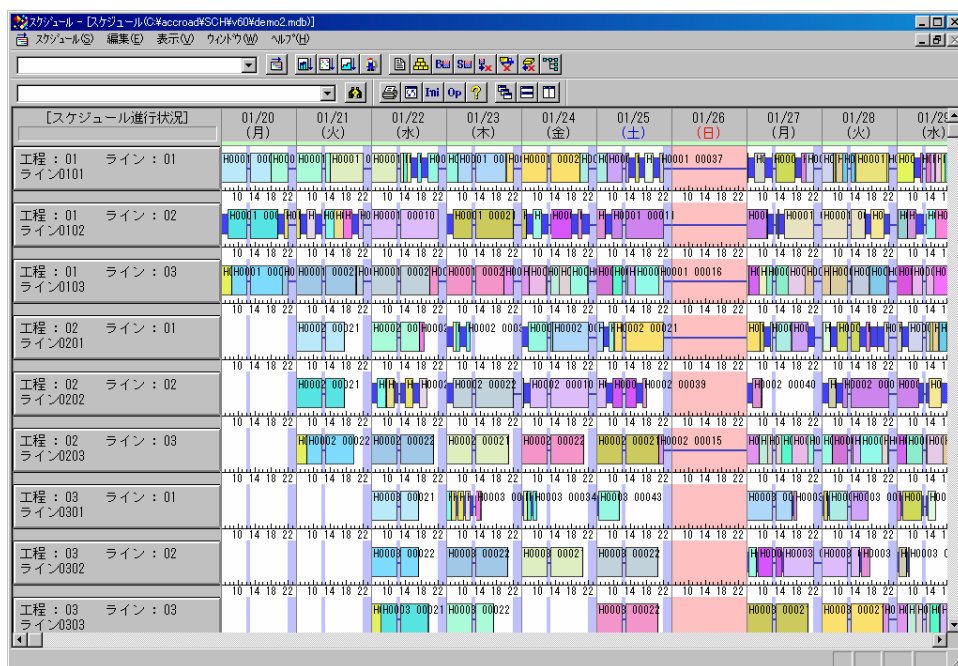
スケジュール - [スケジュール(C:¥accroad¥SCH¥v60¥demo2.mdb)]

スケジュール(S) 編集(E) 表示(V) ウィンドウ(W) ヘルプ(H)

Ini Op ?

[スケジュール進行状況]

| | 01/20 (月) | 01/21 (火) | 01/22 (水) | 01/23 (木) | 01/24 (金) | 01/25 (土) | 01/26 (日) | 01/27 (月) | 01/28 (火) | 01/29 (水) |
|---|---|---|---|---|---|---|---|---|---|---|
| 工程：01 ライン：01 ライン0101 | H0001 000 H000 | H0001 H0001 0 | H0001 | H0001 00 H0 | H0001 0002 H0 | H0 H | H0001 00037 | H H000 | H0001 | H00 |
| 工程：01 ライン：02 ライン0102 | H0001 000 H0 | H0 H0 H H | H0001 00010 | H0001 00021 | H H | H H0001 0001 | | H00 H0001 | H0001 01 H0 | H H |
| 工程：01 ライン：03 ライン0103 | H H0001 000 H0 | H0001 H0001 0002 H0 | H0001 0002 H0 | H0001 0002 H0 | H0 H0 H0 | H H0 H H000 | H0001 00016 | H H00 H0 H0 | H H00 H0 H0 | H H0 |
| 工程：02 ライン：01 ライン0201 | | H0002 00021 | H0002 00 H000 | H0002 000 | H000 H0002 0 | H H0002 00021 | | H0 H00 H0 | H H0 | H H0 |
| 工程：02 ライン：02 ライン0202 | | H0002 00021 | H H H000 | H0002 00022 | H0002 00010 | H H000 H0002 | 00039 | H0002 00040 | H H0002 000 | H00 H0 |
| 工程：02 ライン：03 ライン0203 | | H H0002 00022 | H0002 00022 | H0002 00021 | H0002 00022 | H0002 00021 | H0002 00015 | H0 H0 H0 H0 | H H00 H000 | H H |
| 工程：03 ライン：01 ライン0301 | | | H0003 00021 | H H0003 00 | H0003 00034 | H0003 00043 | | H0003 00 H000 | H00 H0003 00 | H00 H0 |
| 工程：03 ライン：02 ライン0302 | | | H0003 00022 | H0003 00022 | H0003 0002 | H0003 00022 | | H H00 H0003 | H0003 H H0003 | H0003 0 |
| 工程：03 ライン：03 ライン0303 | | | H H0003 00021 | H0003 00022 | | H0003 00022 | | H0003 00021 | H0003 0002 H0 | H H H |

10 14 18 22